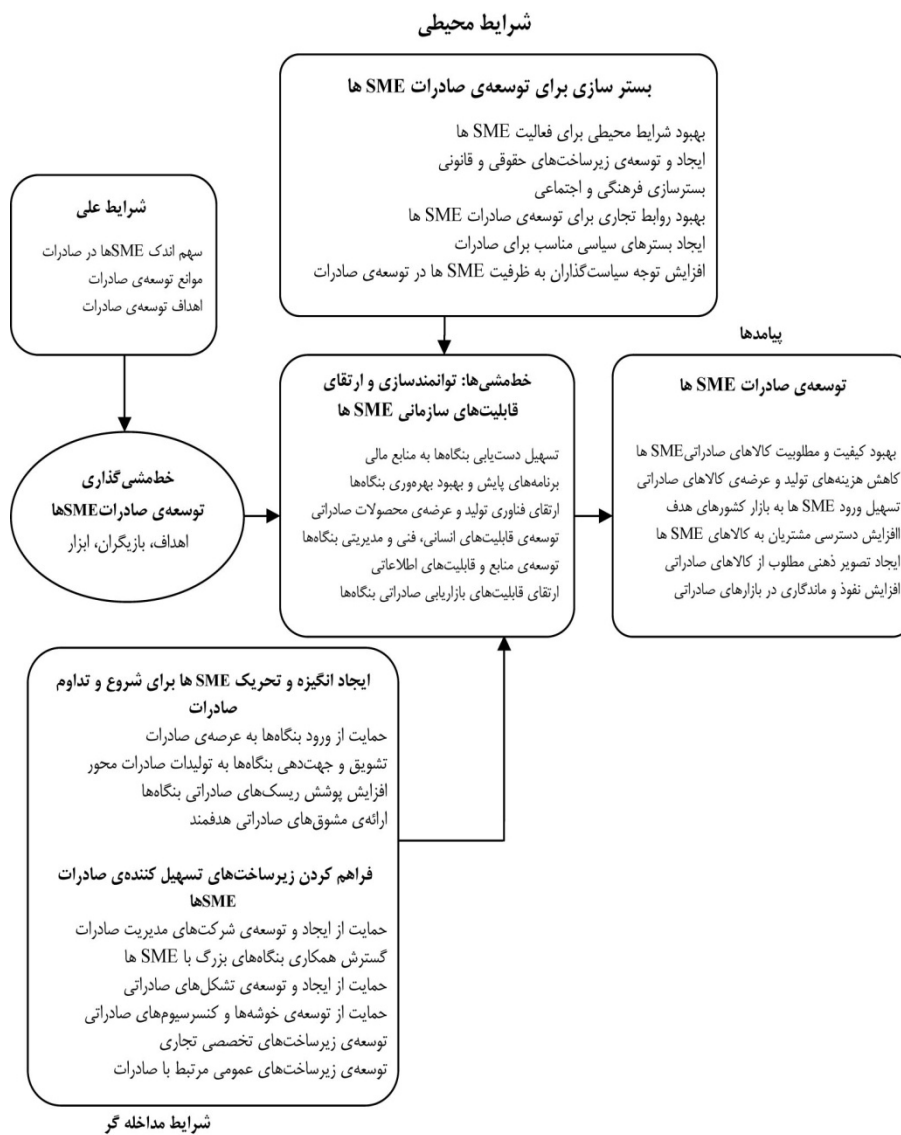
شرایط محیطی

بستر سازی برای توسعه‌ی صادرات SME ها

بهبود شرایط محیطی برای فعالیت SME ها
ایجاد و توسعه‌ی زیرساخت‌های حقوقی و قانونی
بسترسازی فرهنگی و اجتماعی
بهبود روابط تجاری برای توسعه‌ی صادرات SME ها
ایجاد بسترهای سیاسی مناسب برای صادرات
افزایش توجه سیاست‌گذاران به ظرفیت SME ها در توسعه‌ی صادرات

شرایط علی

سهم اندک SMEها در صادرات
موانع توسعه‌ی صادرات
اهداف توسعه‌ی صادرات

پیامدها

خط‌مشی‌ها: توانمندسازی و ارتقای قابلیت‌های سازمانی SME ها

تسهیل دست‌یابی بنگاه‌ها به منابع مالی
برنامه‌های پایش و بهبود بهره‌وری بنگاه‌ها
ارتقای فناوری تولید و عرضه‌ی محصولات صادراتی
توسعه‌ی قابلیت‌های انسانی، فنی و مدیریتی بنگاه‌ها
توسعه‌ی منابع و قابلیت‌های اطلاعاتی
ارتقای قابلیت‌های بازاریابی صادراتی بنگاه‌ها

توسعه‌ی صادرات SME ها

بهبود کیفیت و مطلوبیت کالاهای صادراتیSME ها
کاهش هزینه‌های تولید و عرضه‌ی کالاهای صادراتی
تسهیل ورود SME ها به بازار کشورهای هدف
افزایش دسترسی مشتریان به کالاهای SME ها
ایجاد تصویر ذهنی مطلوب از کالاهای صادراتی
افزایش نفوذ و ماندگاری در بازارهای صادراتی

خط‌مشی‌گذاری
توسعه‌ی صادراتSMEها
اهداف، بازیگران، ابزار

ایجاد انگیزه و تحریک SME ها برای شروع و تداوم صادرات

حمایت از ورود بنگاه‌ها به عرصه‌ی صادرات
تشویق و جهت‌دهی بنگاه‌ها به تولیدات صادرات محور
افزایش پوشش ریسک‌های صادراتی بنگاه‌ها
ارائه‌ی مشوق‌های صادراتی هدفمند

فراهم کردن زیرساخت‌های تسهیل کننده‌ی صادرات SMEها

حمایت از ایجاد و توسعه‌ی شرکت‌های مدیریت صادرات
گسترش همکاری بنگاه‌های بزرگ با SME ها
حمایت از ایجاد و توسعه‌ی تشکل‌های صادراتی
حمایت از توسعه‌ی خوشه‌ها و کنسرسیوم‌های صادراتی
توسعه‌ی زیرساخت‌های تخصصی تجاری
توسعه‌ی زیرساخت‌های عمومی مرتبط با صادرات

شرایط مداخله گر